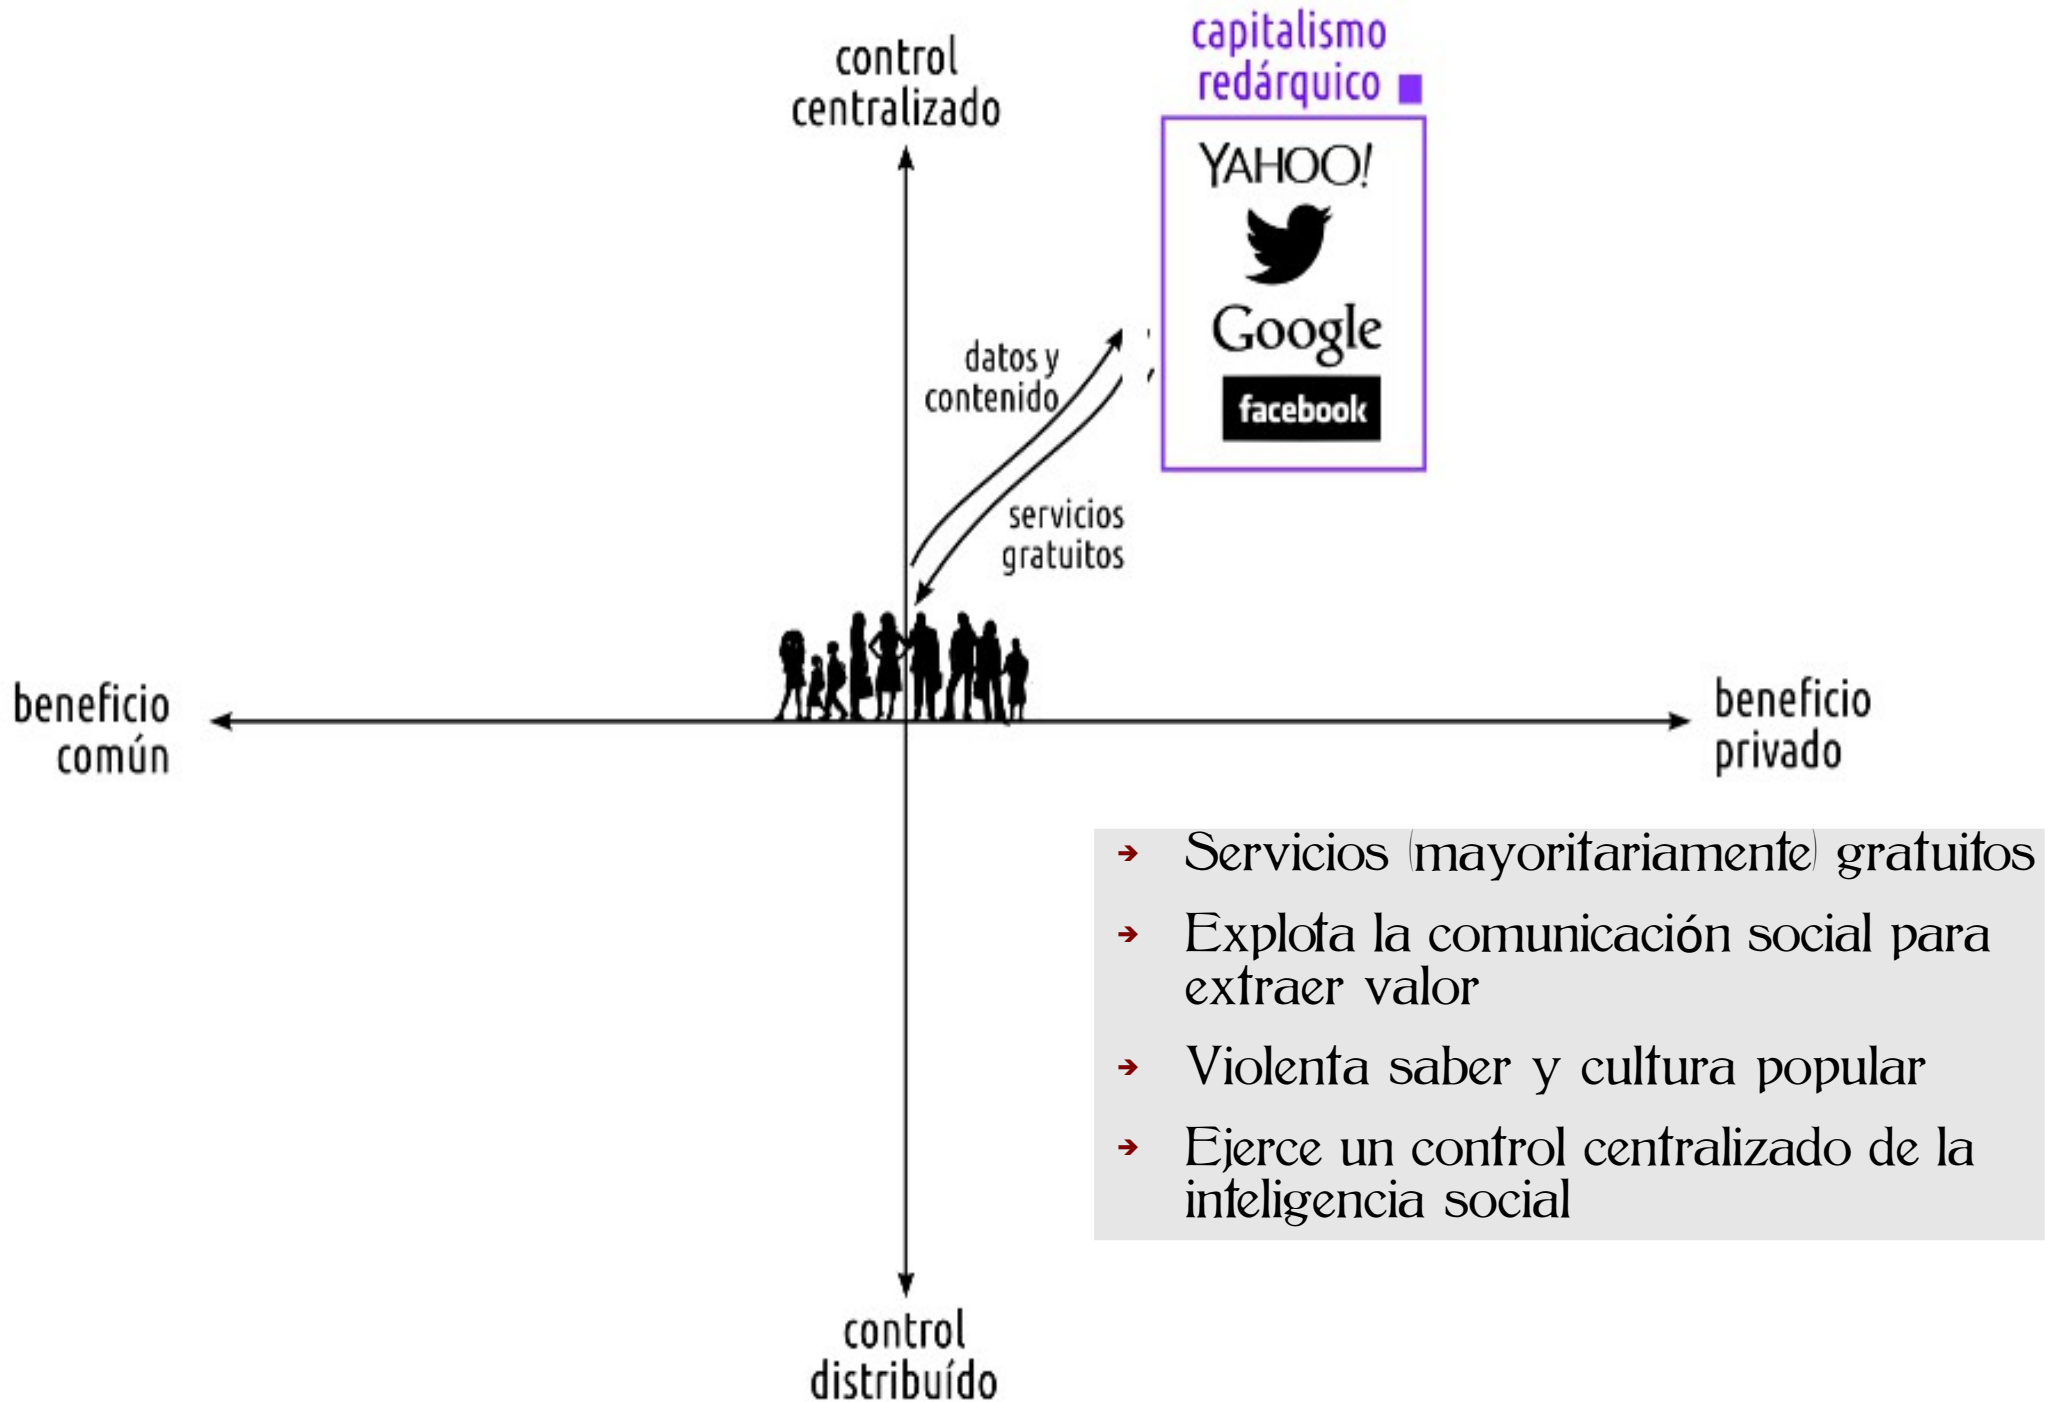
capitalismo redárquico

control centralizado

YAHOO!

Google

facebook

datos y contenido

servicios gratuitos

beneficio común

beneficio privado

control distribuído

- Servicios (mayoritariamente) gratuitos
- Explota la comunicación social para extraer valor
- Violenta saber y cultura popular
- Ejerce un control centralizado de la inteligencia social